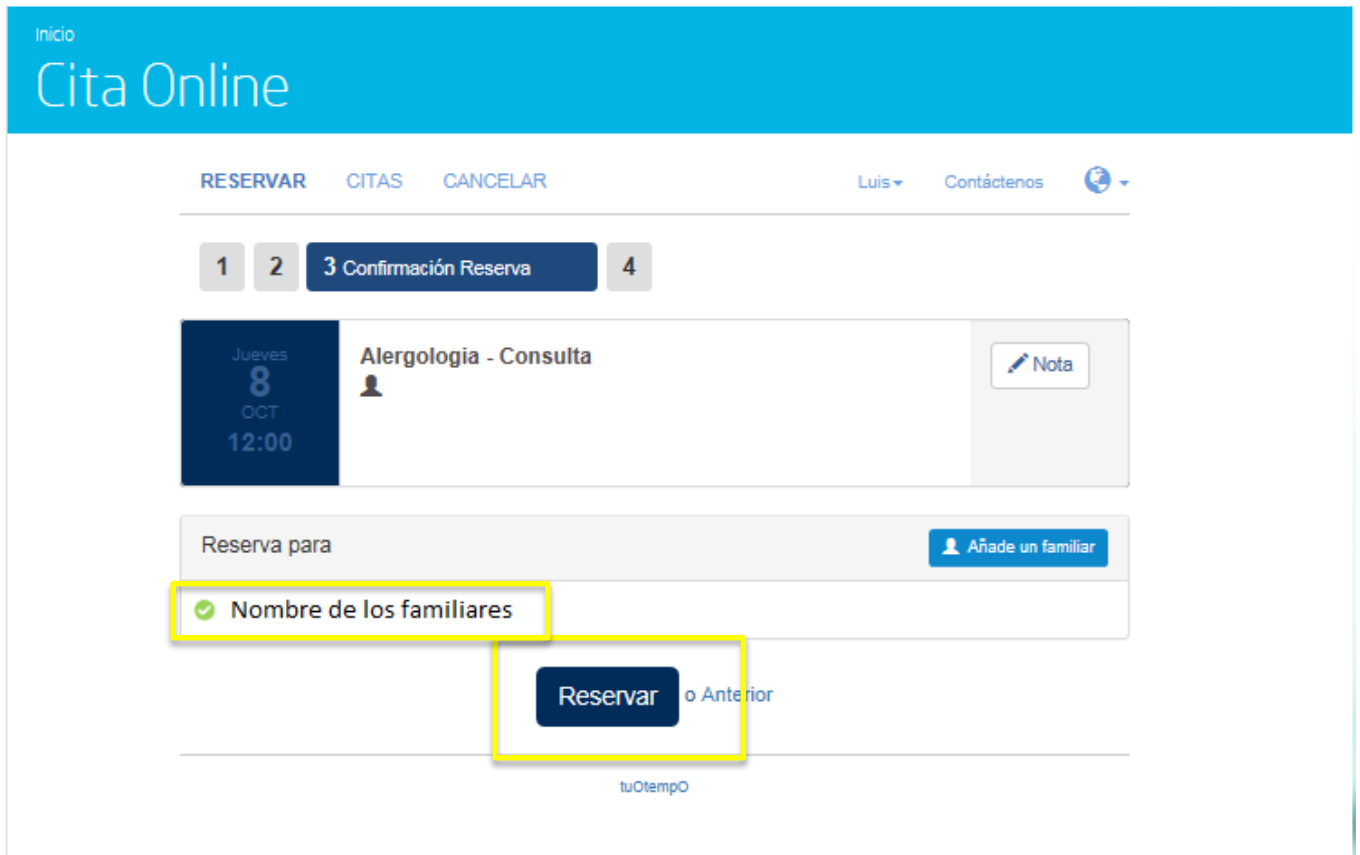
Inicio

Cita Online

RESERVAR CITAS CANCELAR Luis Contáctenos

1 2 3 Confirmación Reserva 4

Jueves
8
OCT
12:00

Alergologia - Consulta

Nota

Reserva para

Añade un familiar

Nombre de los familiares

Reservar o Anterior

tuOtempO